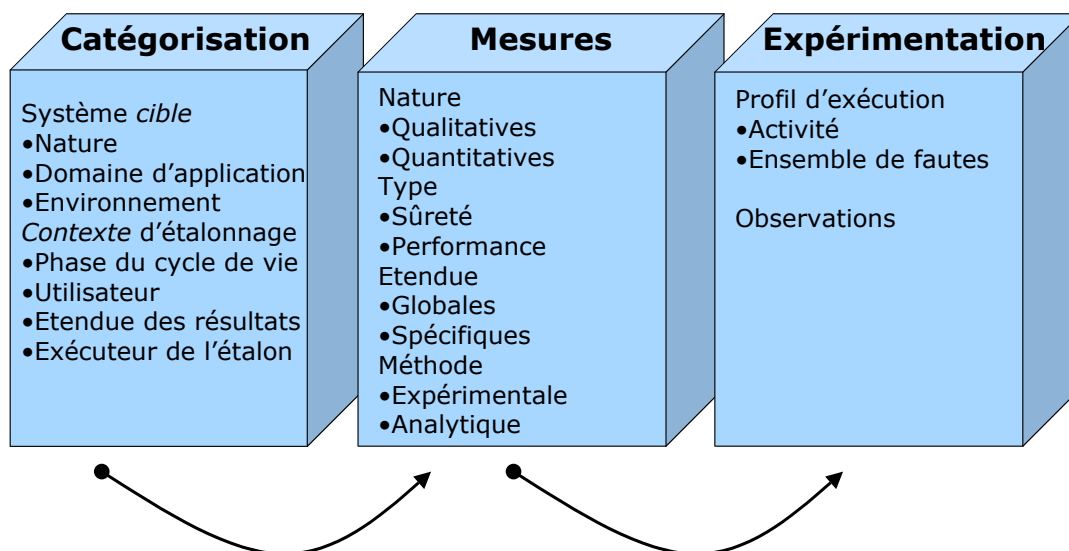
Catégorisation

Système cible
•Nature
•Domaine d'application
•Environnement
Contexte d'étalonnage
•Phase du cycle de vie
•Utilisateur
•Etendue des résultats
•Exécuteur de l'étalon

Mesures

Nature
•Qualitatives
•Quantitatives
Type
•Sûreté
•Performance
Etendue
•Globales
•Spécifiques
Méthode
•Expérimentale
•Analytique

Expérimentation

Profil d'exécution
•Activité
•Ensemble de fautes

Observations